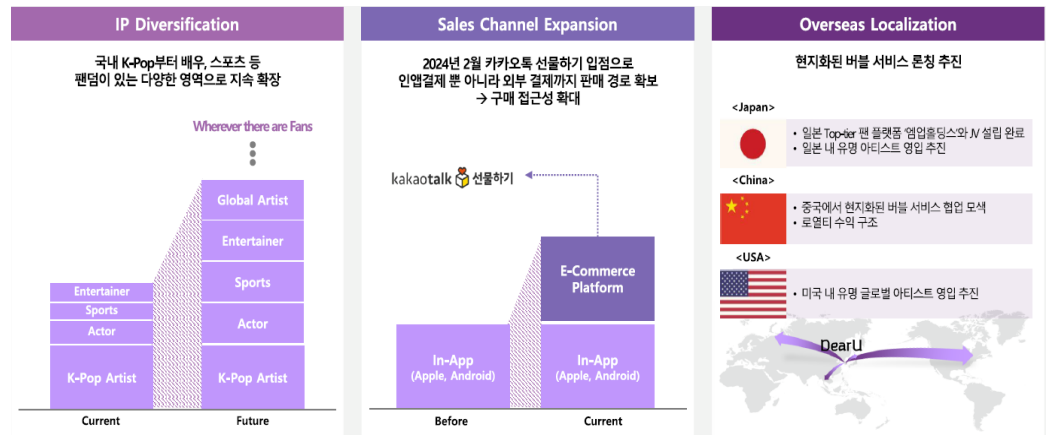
IP Diversification

국내 K-Pop부터 배우, 스포츠 등 팬덤이 있는 다양한 영역으로 지속 확장

Wherever there are Fans

Entertainer
Sports
Actor
K-Pop Artist

Global Artist
Entertainer
Sports
Actor
K-Pop Artist

Current
Future

Sales Channel Expansion

2024년 2월 카카오톡 선물하기 입점으로 인앱결제 뿐 아니라 외부 결제까지 판매 경로 확보 → 구매 접근성 확대

kakaotalk 선물하기

E-Commerce Platform

In-App (Apple, Android)

In-App (Apple, Android)

Before
Current

Overseas Localization

현지화된 버블 서비스 론칭 추진

<Japan>

• 일본 Top-tier 팬 플랫폼 '엠업홀딩스'와 JV 설립 완료
• 일본 내 유명 아티스트 영입 추진

<China>

• 중국에서 현지화된 버블 서비스 협업 모색
• 로열티 수익 구조

<USA>

• 미국 내 유명 글로벌 아티스트 영입 추진

DearU